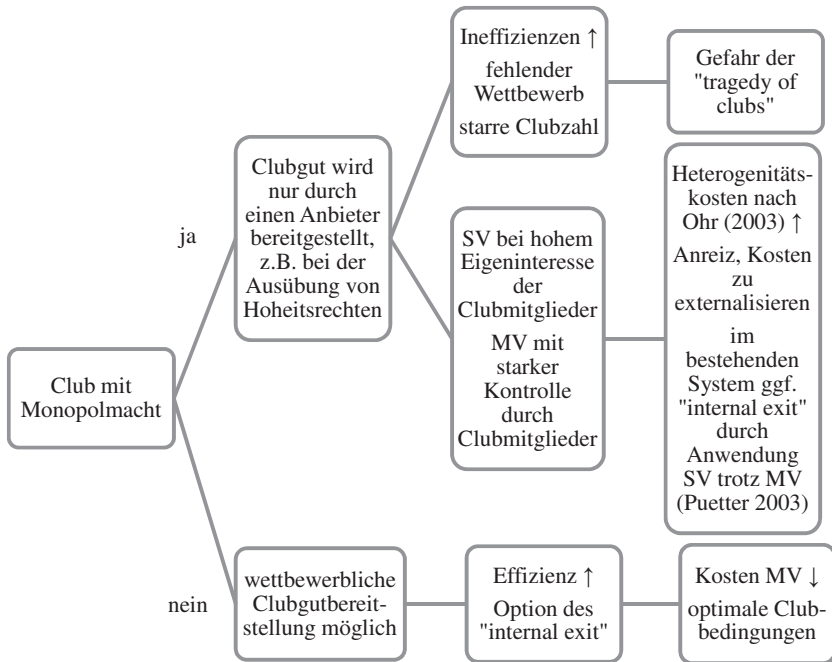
Club mit Monopolmacht

ja

Clubgut wird nur durch einen Anbieter bereitgestellt, z.B. bei der Ausübung von Hoheitsrechten

Ineffizienzen ↑

fehlender Wettbewerb

starre Clubzahl

Gefahr der "tragedy of clubs"

SV bei hohem Eigeninteresse der Clubmitglieder

MV mit starker Kontrolle durch Clubmitglieder

Heterogenitätskosten nach Ohr (2003) ↑

Anreiz, Kosten zu externalisieren

im bestehenden System ggf. "internal exit" durch Anwendung SV trotz MV (Puetter 2003)

nein

wettbewerbliche Clubgutbereitstellung möglich

Effizienz ↑

Option des "internal exit"

Kosten MV ↓

optimale Clubbedingungen